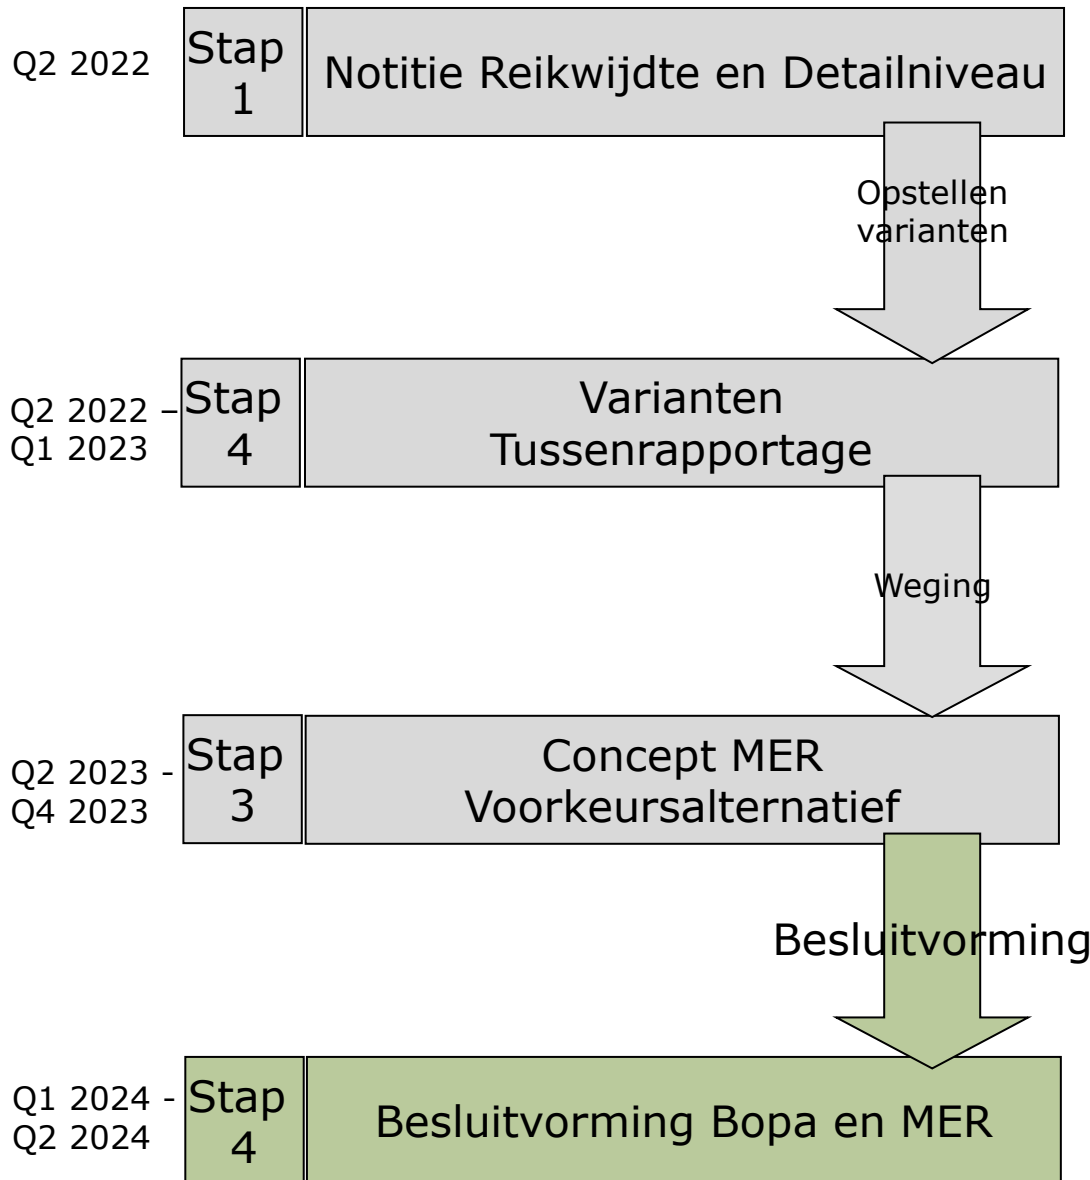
Q2 2022

Stap 1

Notitie Reikwijdte en Detailniveau

Opstellen varianten

Q2 2022 – Q1 2023

Stap 4

Varianten Tussenrapportage

Weging

Q2 2023 - Q4 2023

Stap 3

Concept MER Voorkeursalternatief

Besluitvorming

Q1 2024 - Q2 2024

Stap 4

Besluitvorming Bopa en MER